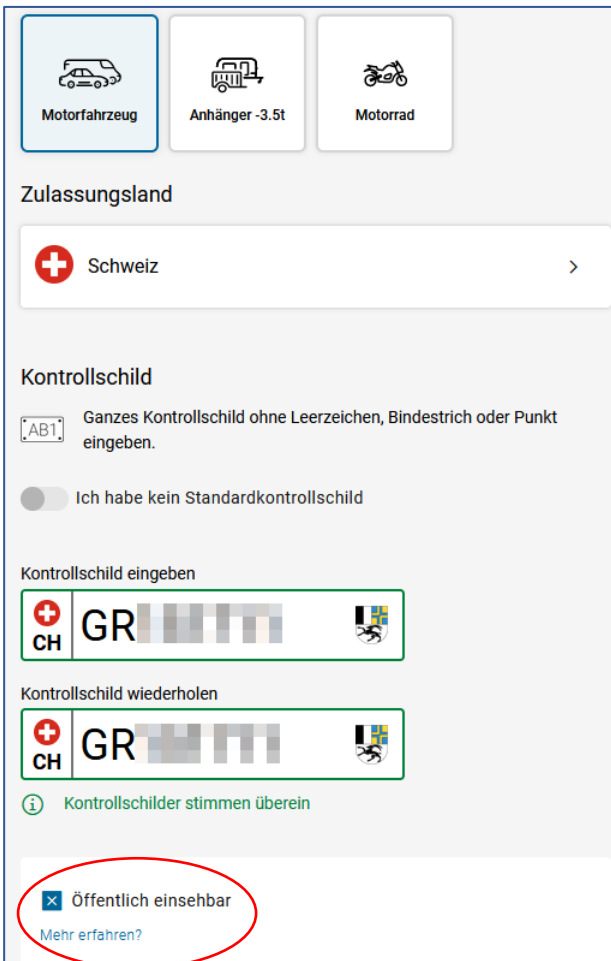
Motorfahrzeug

Anhänger -3.5t

Motorrad

Zulassungsland

Schweiz

Kontrollschild

AB1

Ganzes Kontrollschild ohne Leerzeichen, Bindestrich oder Punkt eingeben.

Ich habe kein Standardkontrollschild

Kontrollschild eingeben

CH GR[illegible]

Kontrollschild wiederholen

CH GR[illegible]

Kontrollschilder stimmen überein

Öffentlich einsehbar

Mehr erfahren?